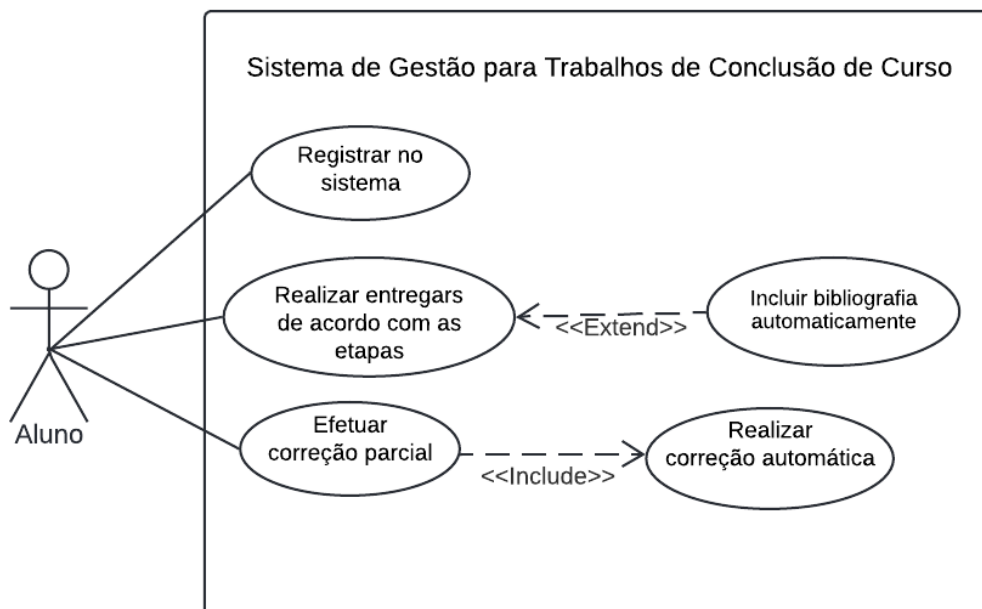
Sistema de Gestão para Trabalhos de Conclusão de Curso

Registrar no sistema

Realizar entregars de acordo com as etapas

<<Extend>>

Incluir bibliografia automaticamente

Efetuar correção parcial

<<Include>>

Realizar correção automática

Aluno